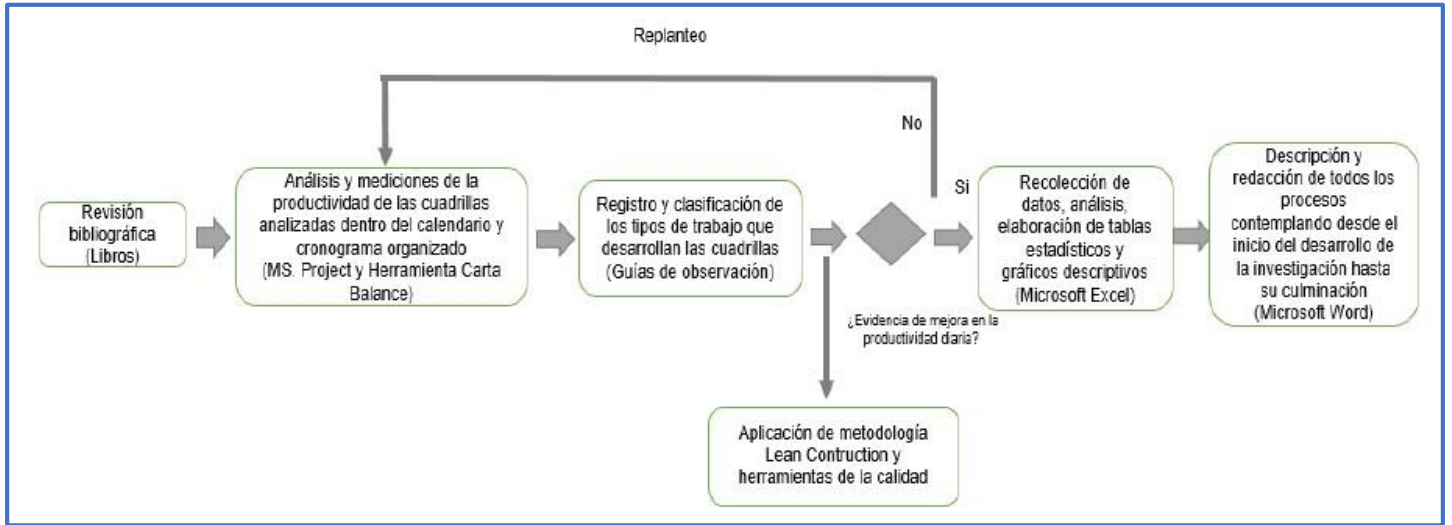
Replanteo

No

Revisión bibliográfica (Libros)

Análisis y mediciones de la productividad de las cuadrillas analizadas dentro del calendario y cronograma organizado (MS. Project y Herramienta Carta Balance)

Registro y clasificación de los tipos de trabajo que desarrollan las cuadrillas (Guías de observación)

¿Evidencia de mejora en la productividad diaria?

Si

Recolección de datos, análisis, elaboración de tablas estadísticos y gráficos descriptivos (Microsoft Excel)

Descripción y redacción de todos los procesos contemplando desde el inicio del desarrollo de la investigación hasta su culminación (Microsoft Word)

Aplicación de metodología Lean Contruction y herramientas de la calidad